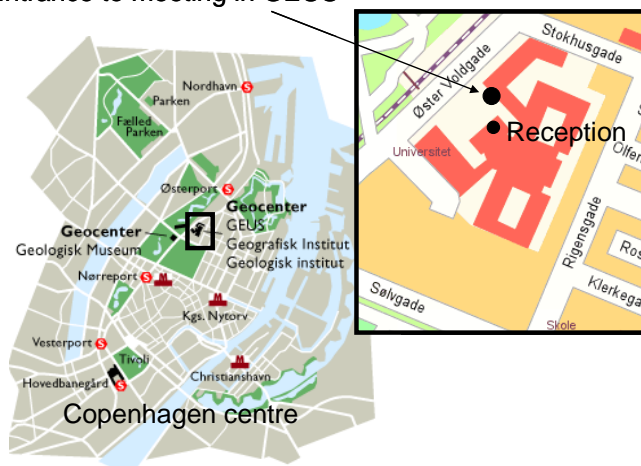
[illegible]ntrance to meeting in GEUS

Nordhavn
Parken
Fælled Parken
Østerport
Geocenter
Geologisk Museum
Geocenter
GEUS
Geografisk Institut
Geologisk institut
Nørreport
Kgs. Nytorv
Vesterport
Tivoli
Hovedbanegård
Christianshavn
Copenhagen centre

Stokhusgade
Øster Voldgade
Reception
Universitet
Olfer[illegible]
Rigensgade
Ros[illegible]
Klerkega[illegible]
Sølvgade
Skole